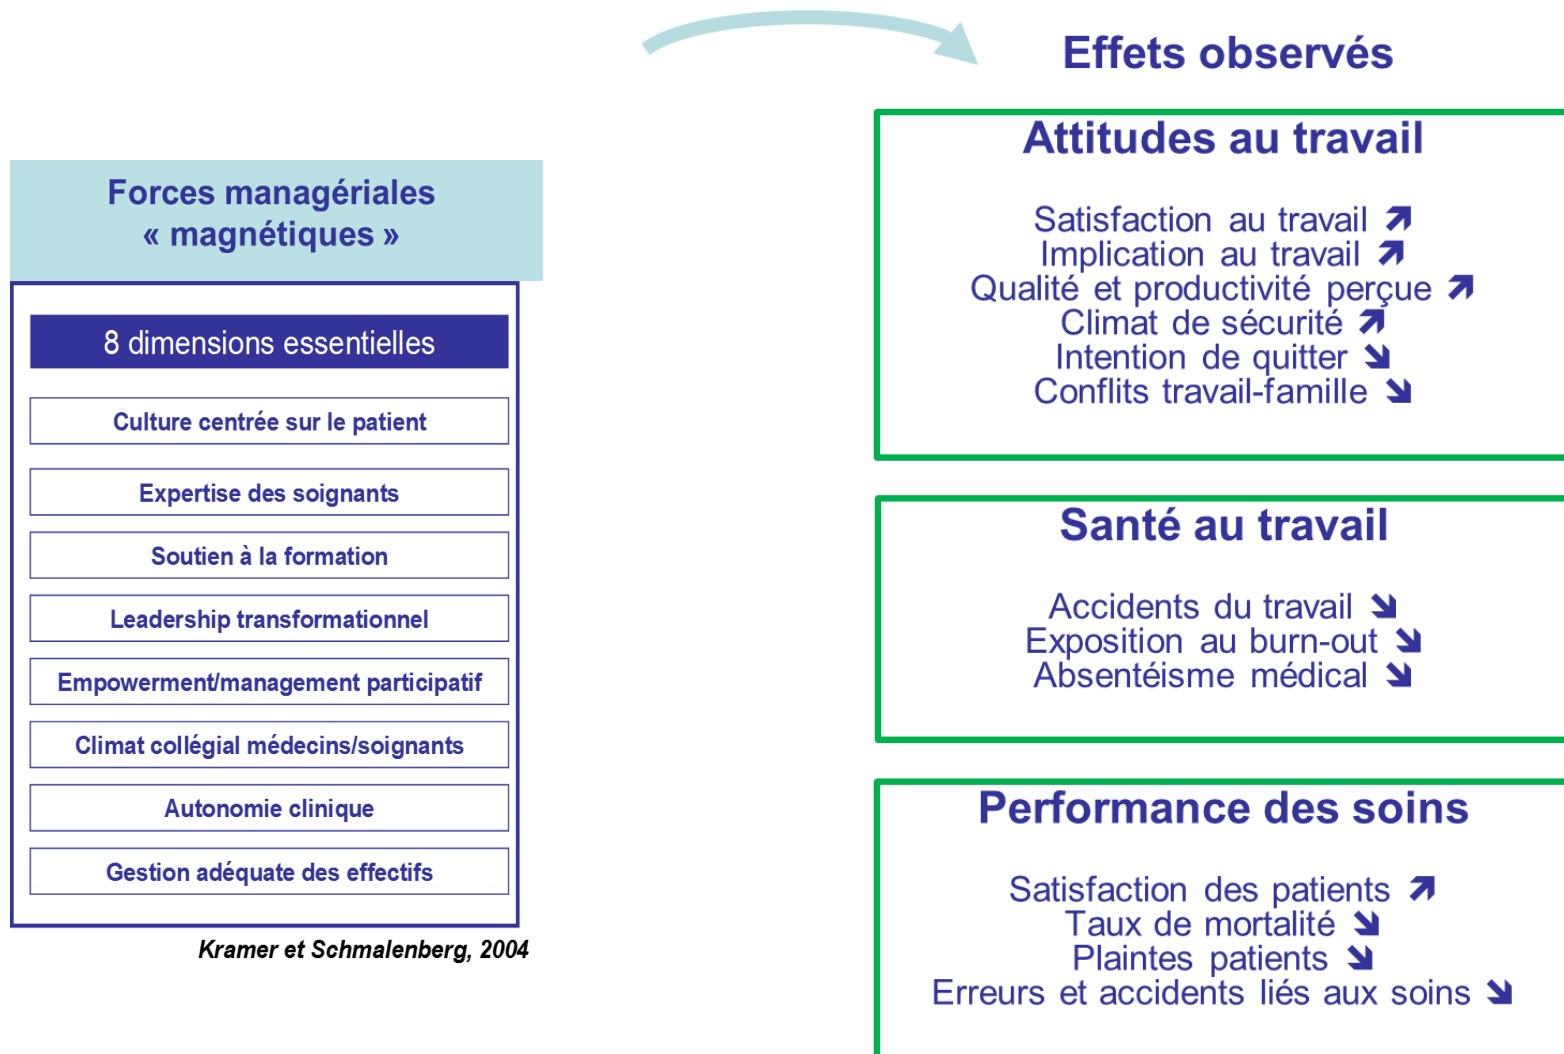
Forces managériales « magnétiques »

8 dimensions essentielles

Culture centrée sur le patient

Expertise des soignants

Soutien à la formation

Leadership transformationnel

Empowerment/management participatif

Climat collégial médecins/soignants

Autonomie clinique

Gestion adéquate des effectifs

Kramer et Schmalenberg, 2004

Effets observés

Attitudes au travail

Satisfaction au travail ↗
Implication au travail ↗
Qualité et productivité perçue ↗
Climat de sécurité ↗
Intention de quitter ↘
Conflits travail-famille ↘

Santé au travail

Accidents du travail ↘
Exposition au burn-out ↘
Absentéisme médical ↘

Performance des soins

Satisfaction des patients ↗
Taux de mortalité ↘
Plaintes patients ↘
Erreurs et accidents liés aux soins ↘